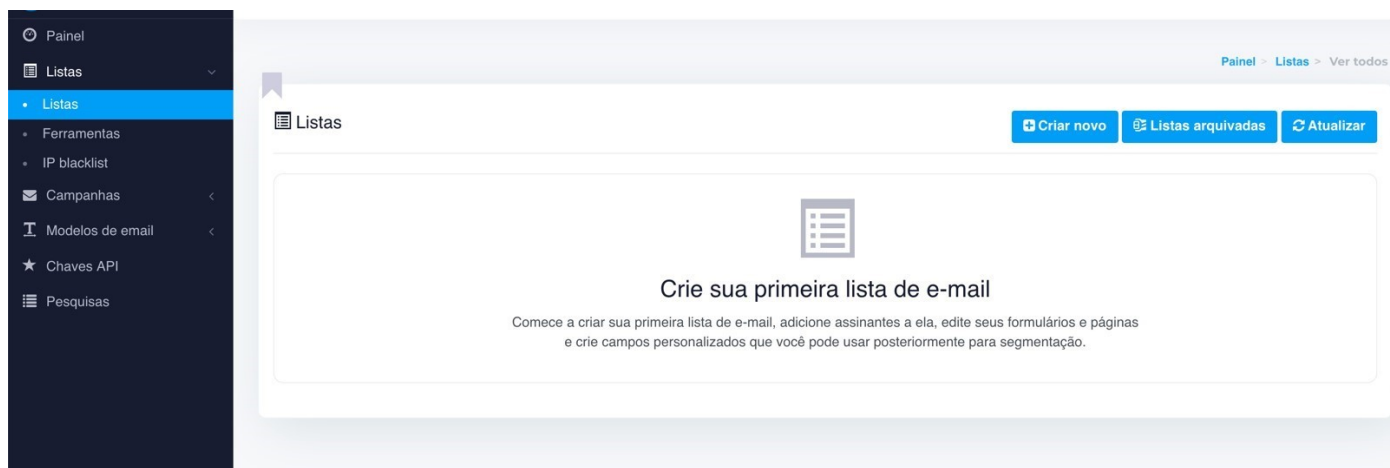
Painel
Listas
Listas
Ferramentas
IP blacklist
Campanhas
Modelos de email
Chaves API
Pesquisas

Painel > Listas > Ver todos

Listas

Criar novo
Listas arquivadas
Atualizar

Crie sua primeira lista de e-mail

Comece a criar sua primeira lista de e-mail, adicione assinantes a ela, edite seus formulários e páginas e crie campos personalizados que você pode usar posteriormente para segmentação.